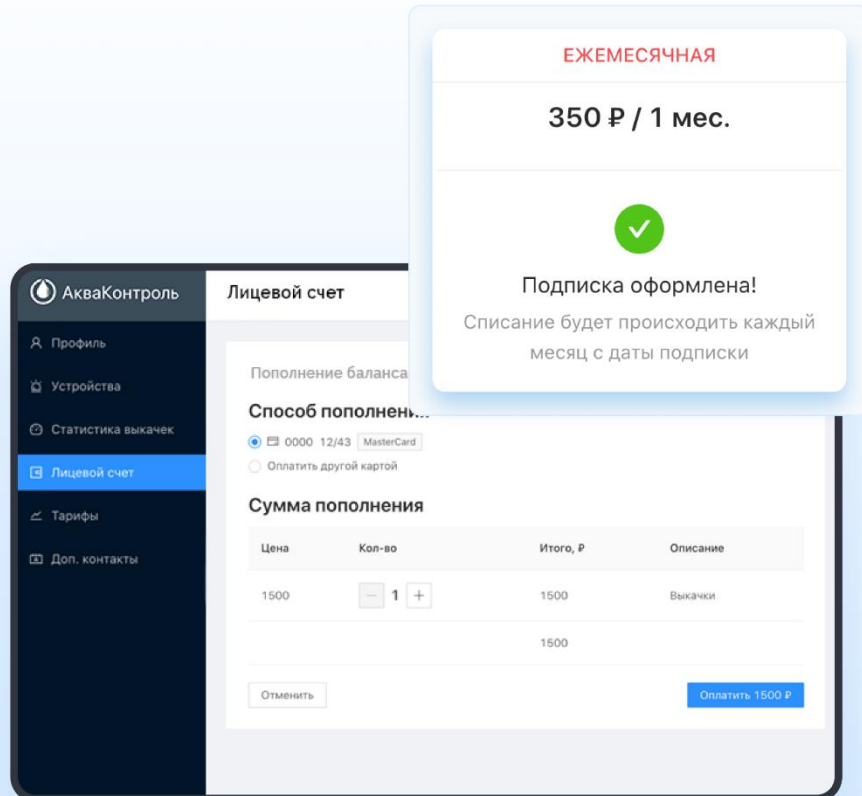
ЕЖЕМЕСЯЧНАЯ

350 ₽ / 1 мес.

Подписка оформлена!

Списание будет происходить каждый месяц с даты подписки

АкваКонтроль

Профиль

Устройства

Статистика выкачек

Лицевой счет

Тарифы

Доп. контакты

Лицевой счет

Пополнение баланса

Способ пополнени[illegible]

0000 12/43 MasterCard

Оплатить другой картой

Сумма пополнения

| Цена | Кол-во | Итого, ₽ | Описание |
|---|---|---|---|
| 1500 | − 1 + | 1500 | Выкачки |
| | | 1500 | |

Отменить

Оплатить 1500 ₽